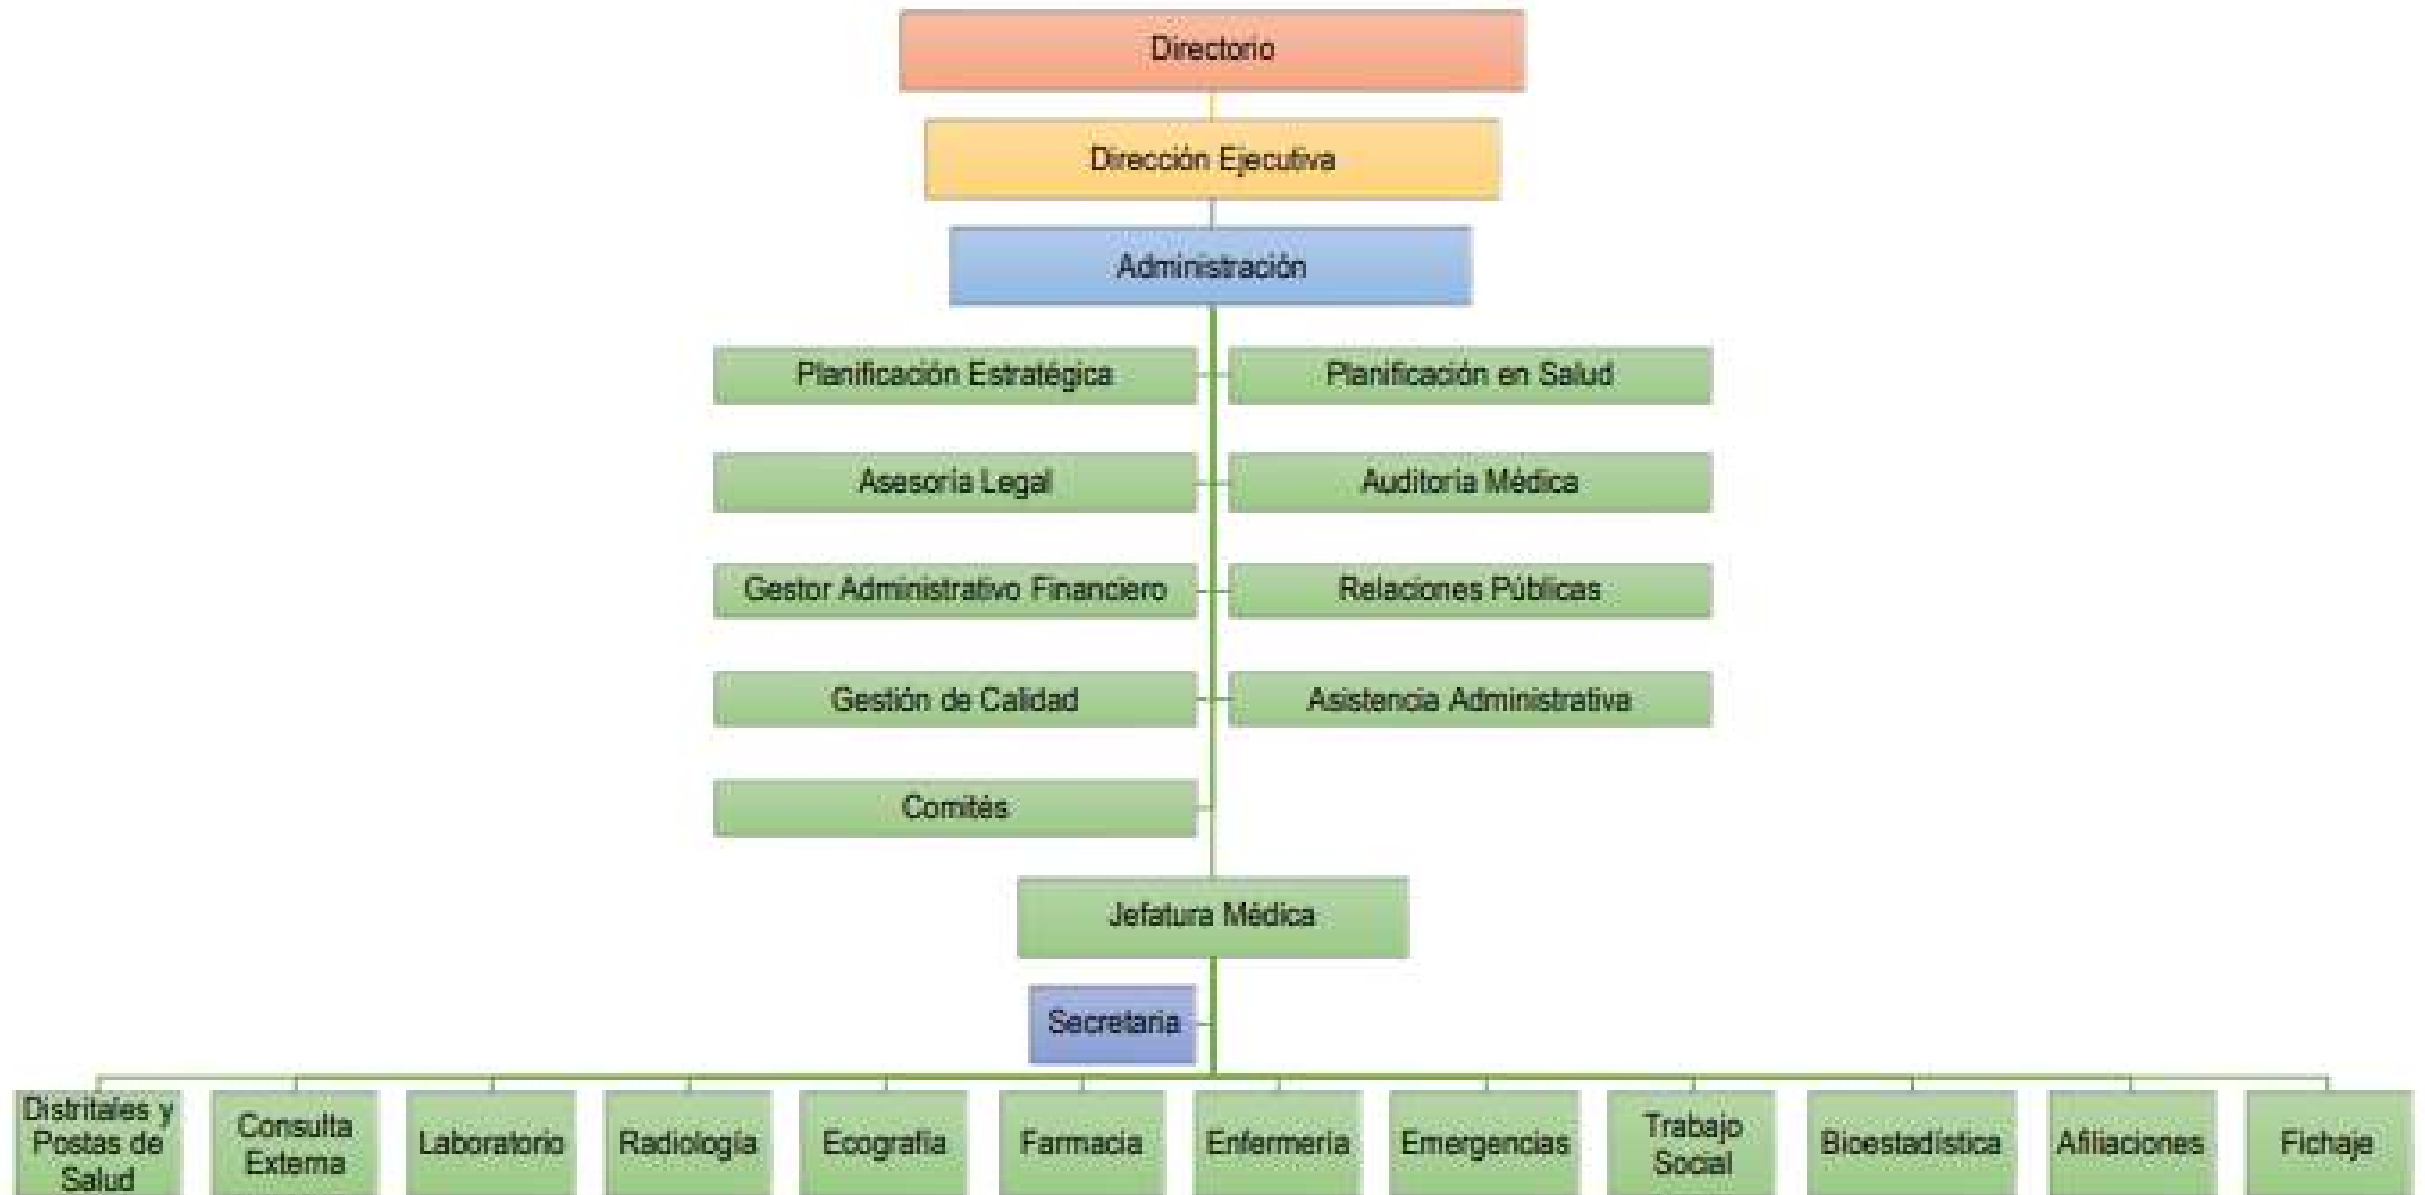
Directorio

Dirección Ejecutiva

Administración

Planificación Estratégica

Planificación en Salud

Asesoría Legal

Auditoría Médica

Gestor Administrativo Financiero

Relaciones Públicas

Gestión de Calidad

Asistencia Administrativa

Comités

Jefatura Médica

Secretaria

Distritales y Postas de Salud

Consulta Externa

Laboratorio

Radiología

Ecografía

Farmacia

Enfermería

Emergencias

Trabajo Social

Bioestadística

Afiliaciones

Fichaje